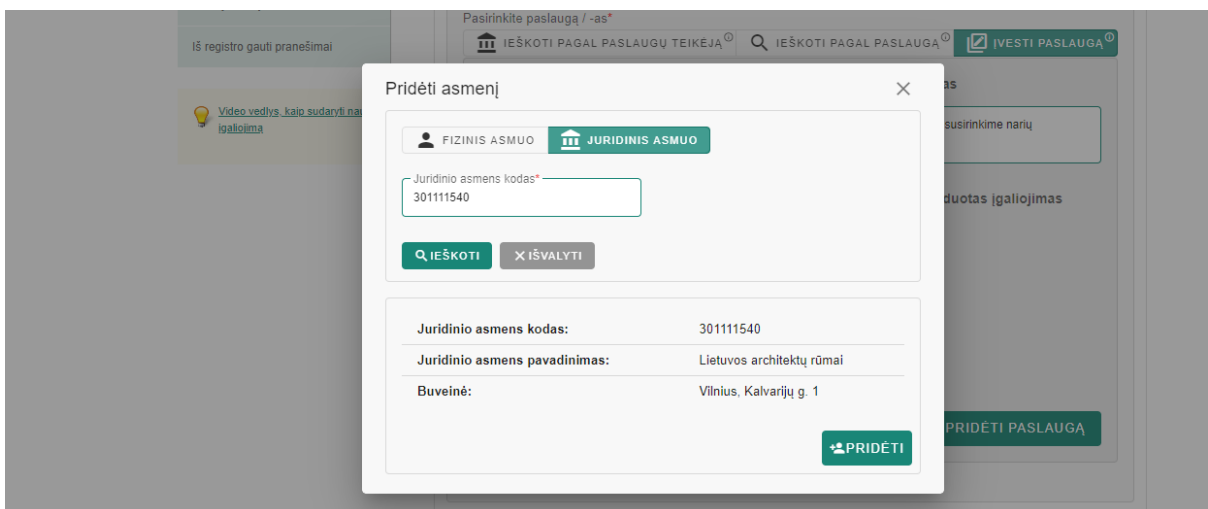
Iš registro gauti pranešimai

Video vedlys, kaip sudaryti na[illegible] įgaliojimą

Pasirinkite paslaugą / -as*

IEŠKOTI PAGAL PASLAUGŲ TEIKĖJĄ IEŠKOTI PAGAL PASLAUGĄ ĮVESTI PASLAUGĄ

as

susirinkime narių

duotas įgaliojimas

PRIDĖTI PASLAUGĄ

Pridėti asmenį

×

FIZINIS ASMUO JURIDINIS ASMUO

Juridinio asmens kodas*
301111540

IEŠKOTI IŠVALYTI

| Juridinio asmens kodas: | 301111540 |
|---|---|
| Juridinio asmens pavadinimas: | Lietuvos architektų rūmai |
| Buveinė: | Vilnius, Kalvarijų g. 1 |

PRIDĖTI